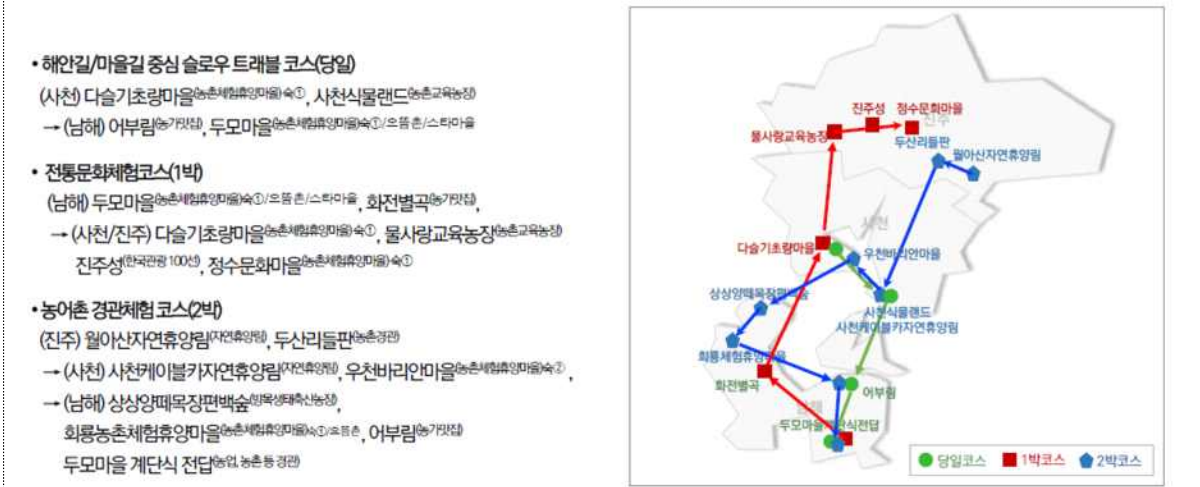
• 해안길/마을길 중심 슬로우 트래블 코스(당일)

(사천) 다슬기초랑마을(농촌체험휴양마을)숙①, 사천식물랜드(농촌교육농장)

→ (남해) 어부림(농가맛집), 두모마을(농촌체험휴양마을)숙①/으뜸촌/스타마을

• 전통문화체험코스(1박)

(남해) 두모마을(농촌체험휴양마을)숙①/으뜸촌/스타마을, 화전별곡(농가맛집),

→ (사천/진주) 다슬기초랑마을(농촌체험휴양마을)숙①, 물사랑교육농장(농촌교육농장)

진주성(한국관광 100선), 정수문화마을(농촌체험휴양마을)숙①

• 농어촌 경관체험 코스(2박)

(진주) 월아산자연휴양림(자연휴양림), 두산리들판(농촌경관)

→ (사천) 사천케이블카자연휴양림(자연휴양림), 우천바리안마을(농촌체험휴양마을)숙②,

→ (남해) 상상양떼목장편백숲(힐링생태축산농장),

회룡농촌체험휴양마을(농촌체험휴양마을)숙①/으뜸촌, 어부림(농가맛집)

두모마을 계단식 전답(농업, 농촌 등 경관)

진주성
정수문화마을
물사랑교육농장
진주
두산리들판
월아산자연휴양림
사천
다슬기초랑마을
우천바리안마을
상상양떼목장편백숲
사천식물랜드
사천케이블카자연휴양림
회룡체험휴양마을
화전별곡
어부림
두모마을 계단식전답
당일코스
1박코스
2박코스